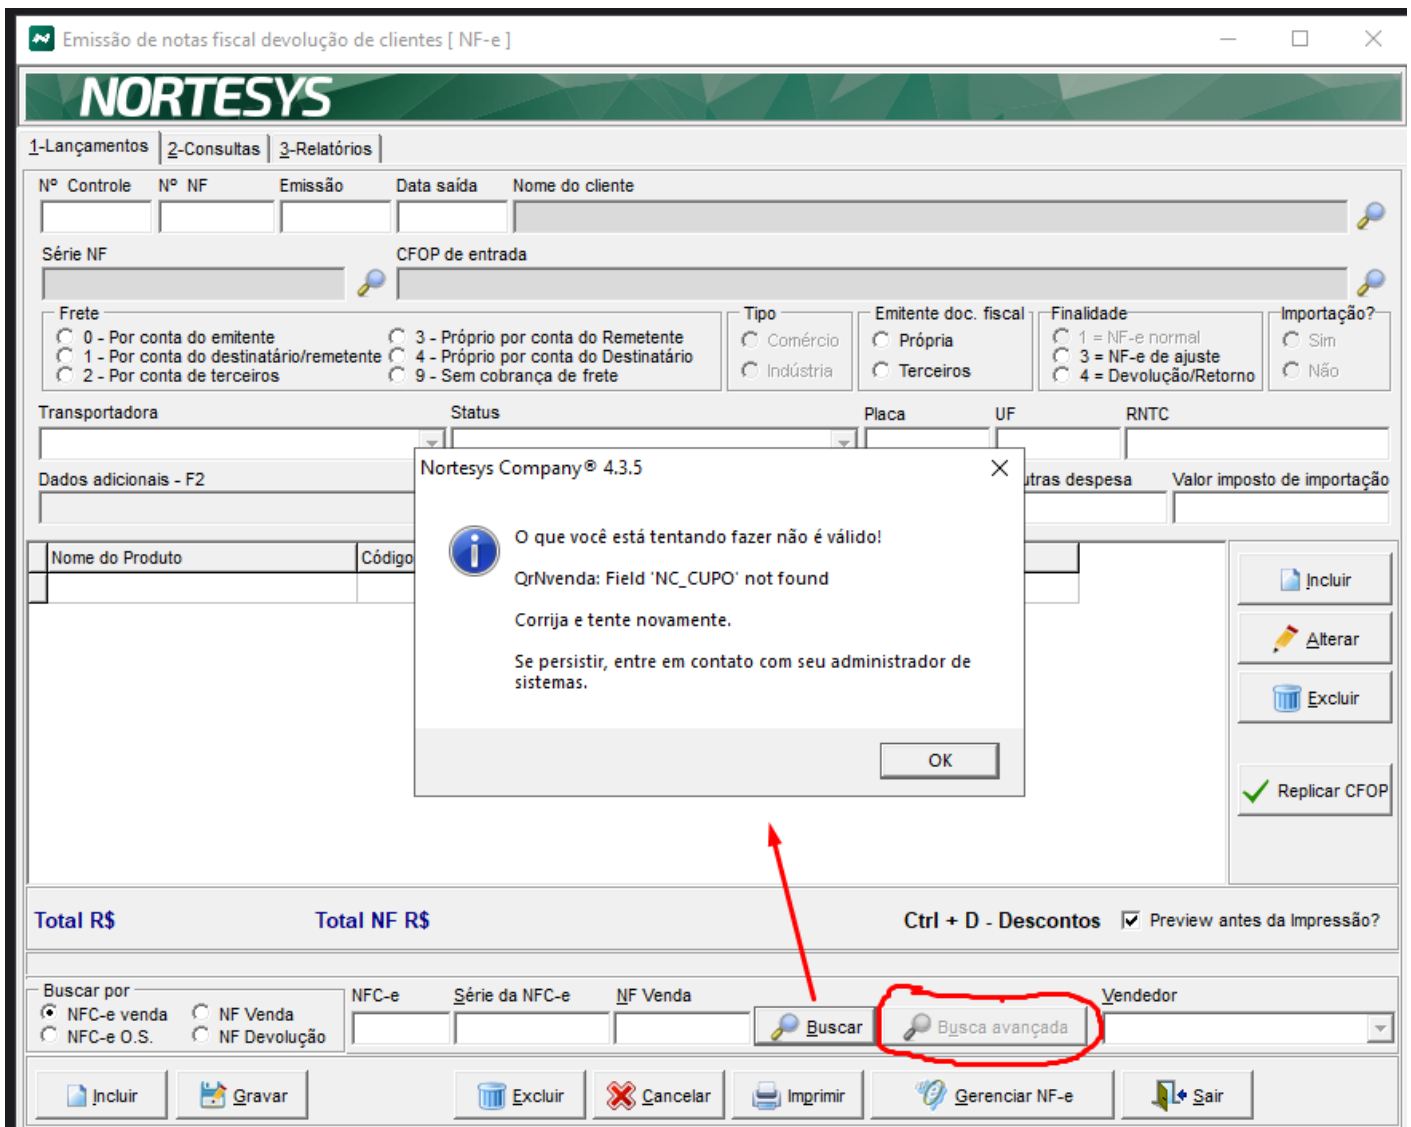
Emissão de notas fiscal devolução de clientes [ NF-e ]

NORTESYS

1-Lançamentos | 2-Consultas | 3-Relatórios

Nº Controle | Nº NF | Emissão | Data saída | Nome do cliente

Série NF | CFOP de entrada

Frete
0 - Por conta do emitente
1 - Por conta do destinatário/remetente
2 - Por conta de terceiros
3 - Próprio por conta do Remetente
4 - Próprio por conta do Destinatário
9 - Sem cobrança de frete

Tipo
Comércio
Indústria

Emitente doc. fiscal
Própria
Terceiros

Finalidade
1 = NF-e normal
3 = NF-e de ajuste
4 = Devolução/Retorno

Importação?
Sim
Não

Transportadora | Status | Placa | UF | RNTC

Dados adicionais - F2 | utras despesa | Valor imposto de importação

Nome do Produto | Código

Nortesys Company® 4.3.5

O que você está tentando fazer não é válido!

QrNvenda: Field 'NC_CUPO' not found

Corrija e tente novamente.

Se persistir, entre em contato com seu administrador de sistemas.

OK

Incluir
Alterar
Excluir
Replicar CFOP

Total R$ | Total NF R$ | Ctrl + D - Descontos | Preview antes da Impressão?

Buscar por
NFC-e venda
NFC-e O.S.
NF Venda
NF Devolução

NFC-e | Série da NFC-e | NF Venda | Buscar | Busca avançada | Vendedor

Incluir | Gravar | Excluir | Cancelar | Imprimir | Gerenciar NF-e | Sair